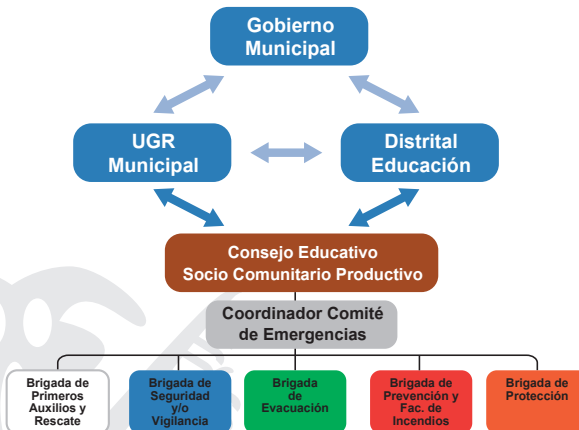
Gobierno Municipal

UGR Municipal

Distrital Educación

Consejo Educativo Socio Comunitario Productivo

Coordinador Comité de Emergencias

Brigada de Primeros Auxilios y Rescate

Brigada de Seguridad y/o Vigilancia

Brigada de Evacuación

Brigada de Prevención y Fac. de Incendios

Brigada de Protección